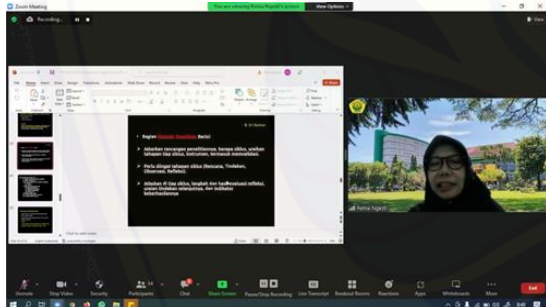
Zoom Meeting

Recording...

You are viewing Retna Ngesti's screen

View Options

View

Bagian Metode Penelitian Berisi

Jabarkan rancangan penelitiannya, berapa siklus, uraikan tahapan tiap siklus, instrumen, termasuk memvalidasi.

Perlu dirinci tahapan siklus (Rencana, Tindakan, Observasi, Refleksi).

Jelaskan di tiap siklus, langkah dan hasil evaluasi refleksi, uraikan tindakan selanjutnya, dan indikator keberhasilannya

Retna Ngesti

Unmute

Stop Video

Security

Participants

Chat

Share Screen

Pause/Stop Recording

Live Transcript

Breakout Rooms

Reactions

Apps

Whiteboards

More

End